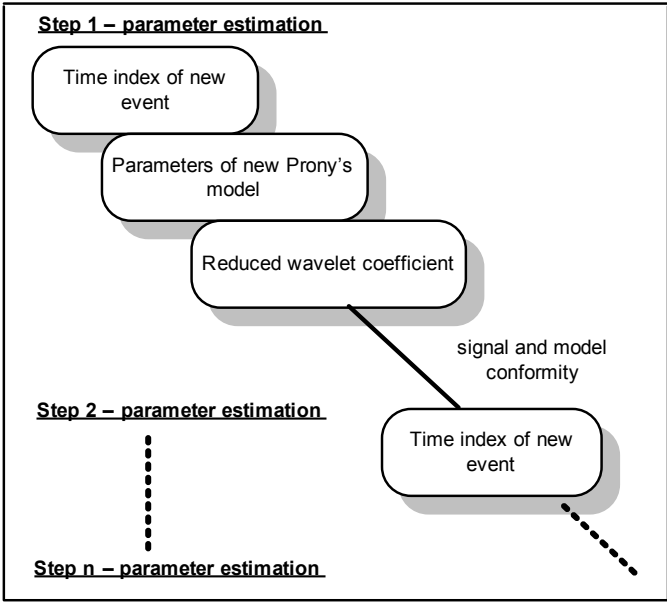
Step 1 – parameter estimation

Time index of new event

Parameters of new Prony's model

Reduced wavelet coefficient

signal and model conformity

Step 2 – parameter estimation

Time index of new event

Step n – parameter estimation